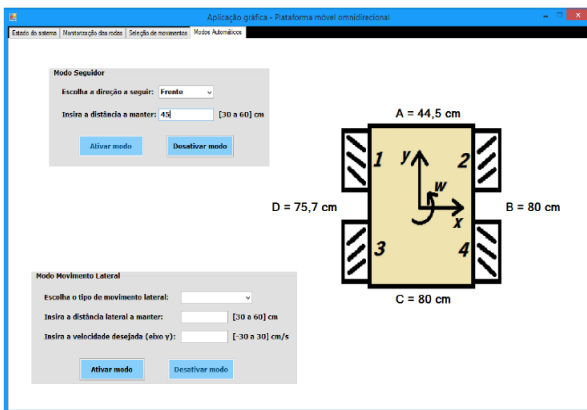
Aplicação gráfica - Plataforma móvel omnidirecional

Estado do sistema | Monitorização das rodas | Seleção de movimentos | Modos Automáticos

Modo Seguidor

Escolha a direção a seguir: Frente

Insira a distância a manter: 45 [30 a 60] cm

Ativar modo

Desativar modo

A = 44,5 cm

1

2

3

4

y

w

x

D = 75,7 cm

B = 80 cm

C = 80 cm

Modo Movimento Lateral

Escolha o tipo de movimento lateral:

Insira a distância lateral a manter: [30 a 60] cm

Insira a velocidade desejada (eixo y): [-30 a 30] cm/s

Ativar modo

Desativar modo